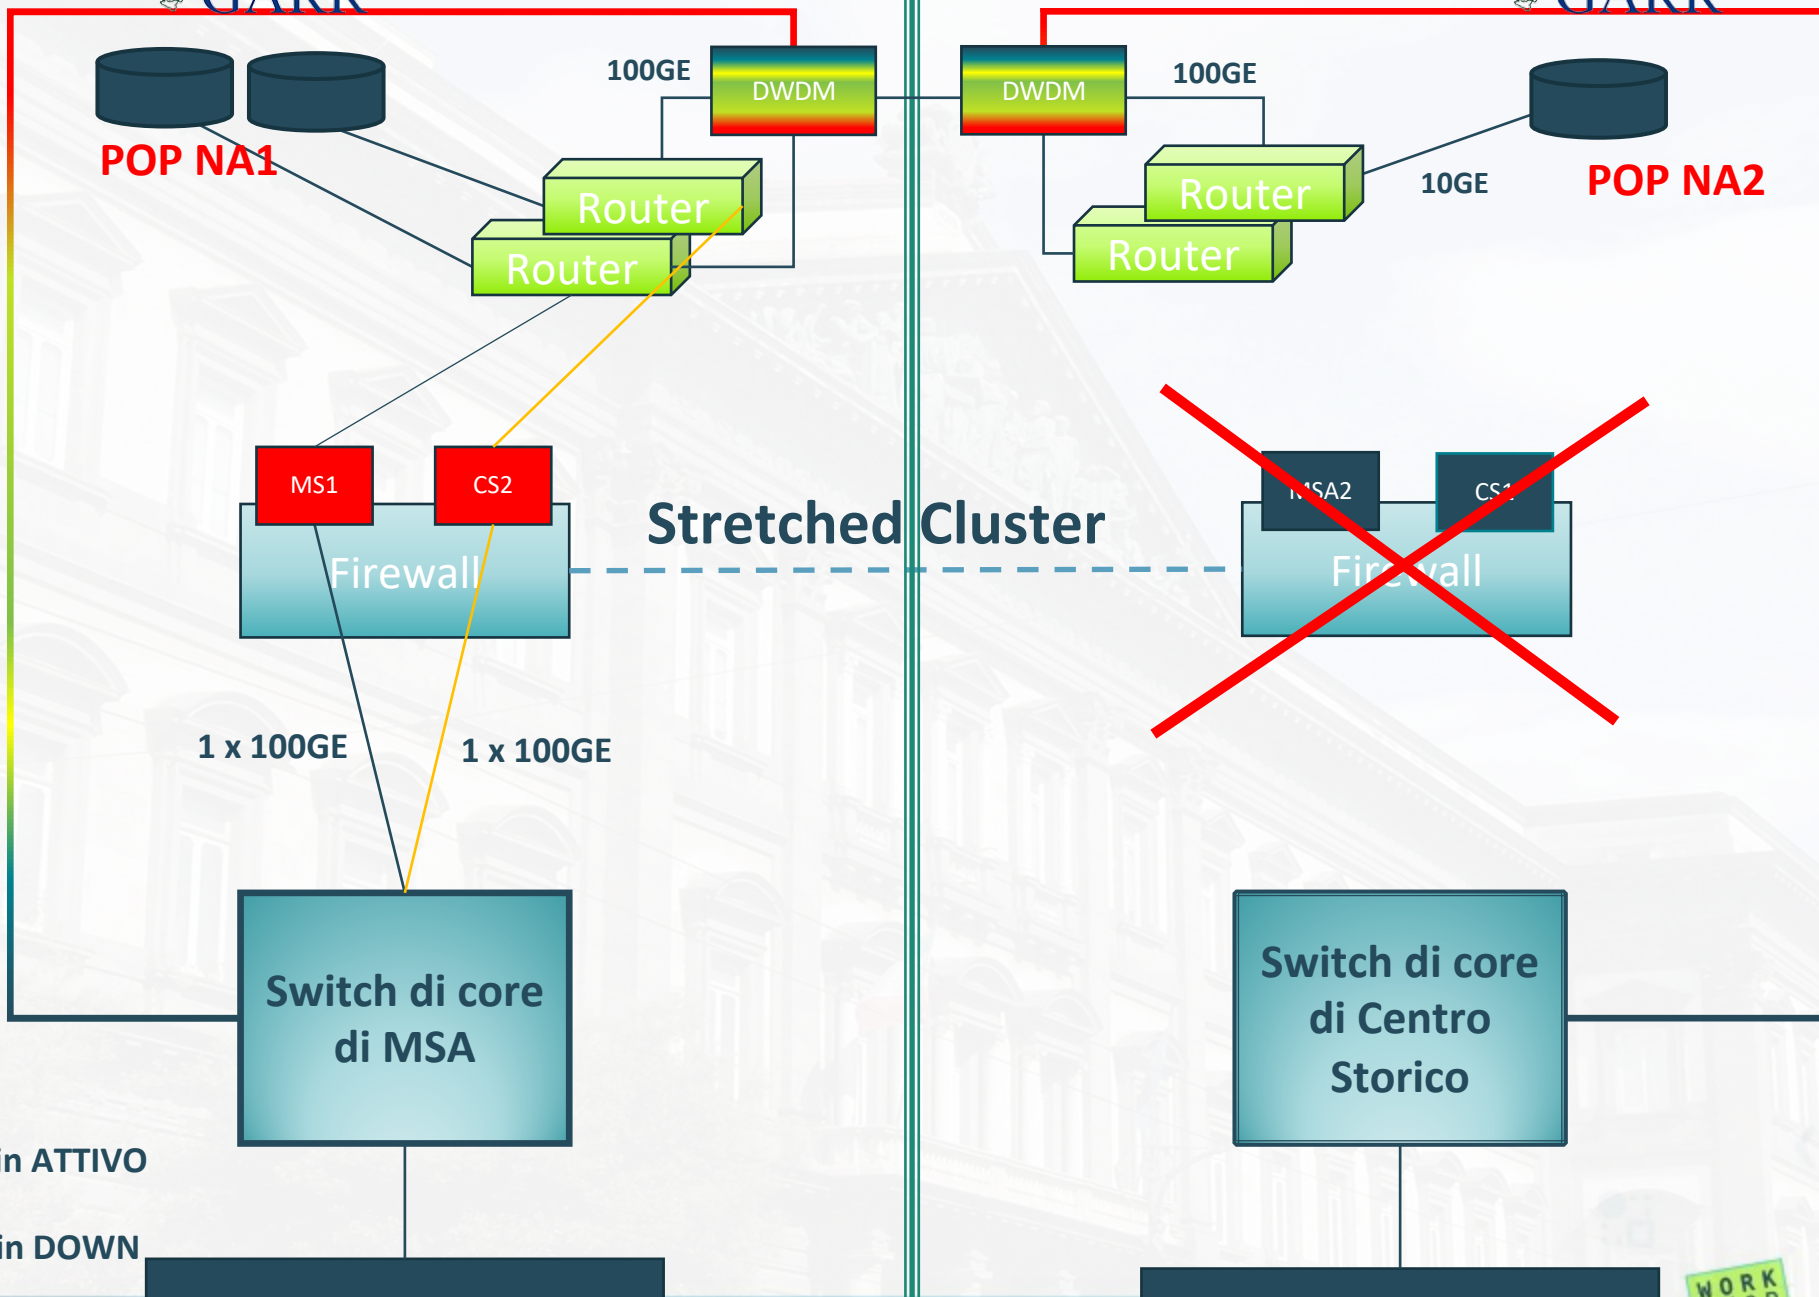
100GE
DWDM
DWDM
100GE
POP NA1
Router
Router
Router
Router
10GE
POP NA2
MS1
CS2
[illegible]SA2
CS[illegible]
Stretched Cluster
Firewall
Fir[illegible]all
1 x 100GE
1 x 100GE
Switch di core di MSA
Switch di core di Centro Storico
in ATTIVO
in DOWN
WORK